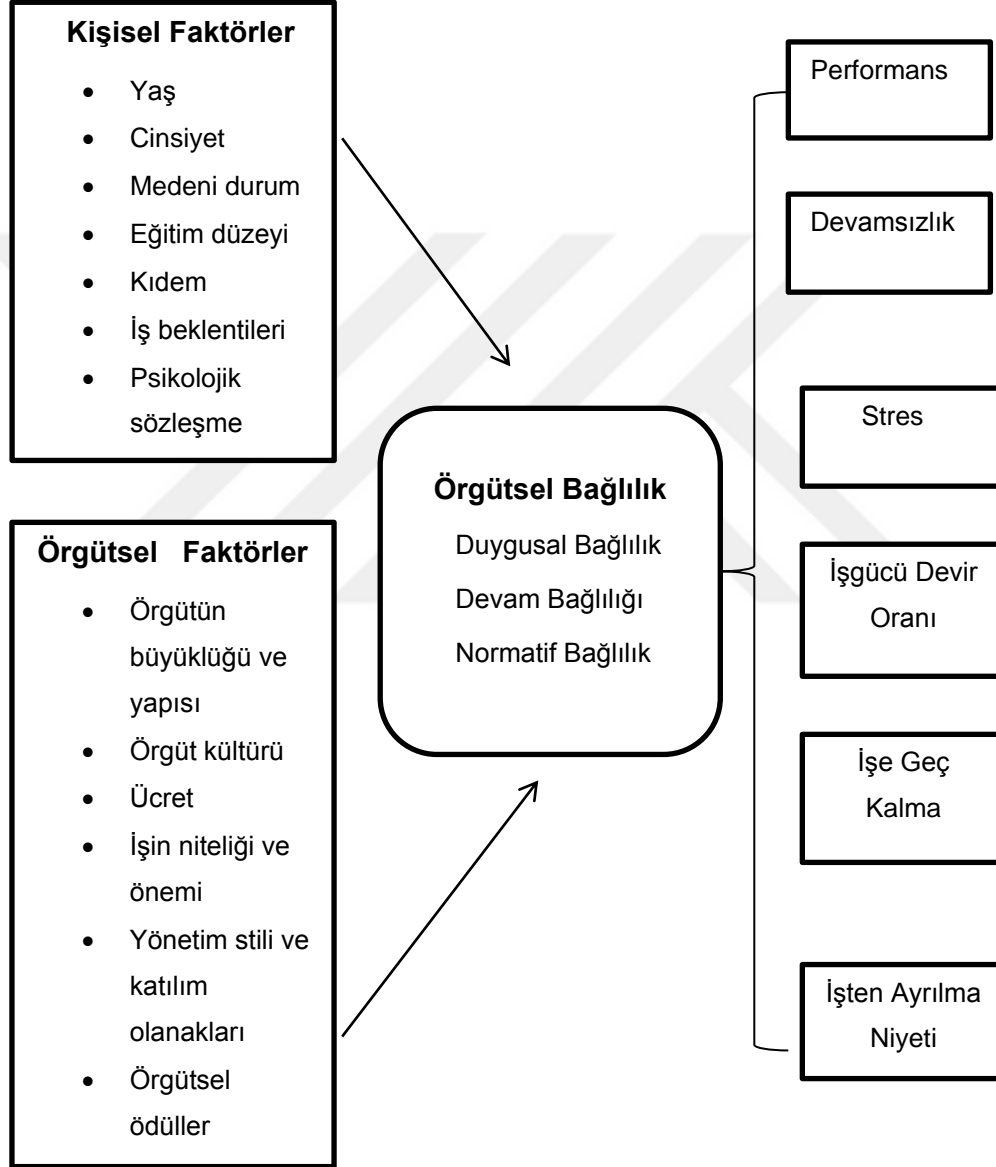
Kişisel Faktörler

- Yaş
- Cinsiyet
- Medeni durum
- Eğitim düzeyi
- Kıdem
- İş beklentileri
- Psikolojik sözleşme

Örgütsel Faktörler

- Örgütün büyüklüğü ve yapısı
- Örgüt kültürü
- Ücret
- İşin niteliği ve önemi
- Yönetim stili ve katılım olanakları
- Örgütsel ödüller

Örgütsel Bağlılık

Duygusal Bağlılık

Devam Bağlılığı

Normatif Bağlılık

Performans

Devamsızlık

Stres

İşgücü Devir Oranı

İşe Geç Kalma

İşten Ayrılma Niyeti